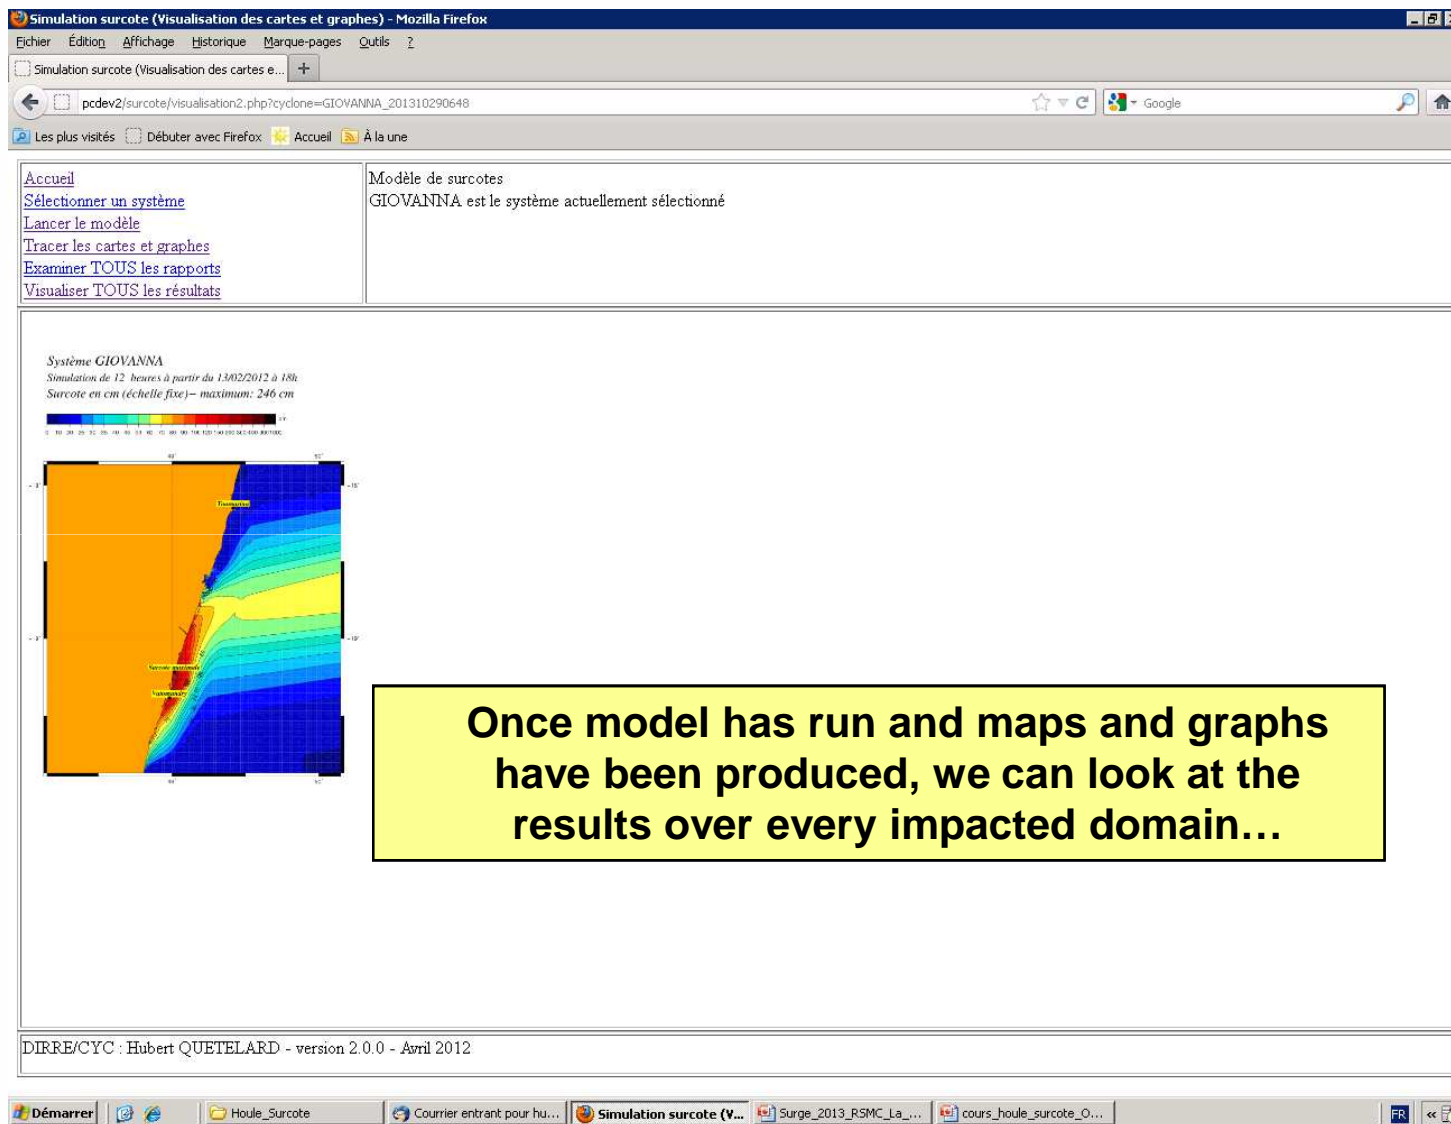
Simulation surcote (Visualisation des cartes et graphes) - Mozilla Firefox

Fichier Édition Affichage Historique Marque-pages Outils ?

Simulation surcote (Visualisation des cartes e... +

pcdev2/surcote/visualisation2.php?cyclone=GIOVANNA_201310290648

Google

Les plus visités Débuter avec Firefox Accueil À la une

Accueil
Sélectionner un système
Lancer le modèle
Tracer les cartes et graphes
Examiner TOUS les rapports
Visualiser TOUS les résultats

Modèle de surcotes
GIOVANNA est le système actuellement sélectionné

Système GIOVANNA
Simulation de 12 heures à partir du 13/02/2012 à 18h
Surcote en cm (échelle fixe)– maximum: 246 cm

Once model has run and maps and graphs have been produced, we can look at the results over every impacted domain…

DIRRE/CYC : Hubert QUETELARD - version 2.0.0 - Avril 2012

Démarrer Houle_Surcote Courrier entrant pour hu... Simulation surcote (V... Surge_2013_RSMC_La_... cours_houle_surcote_O... FR